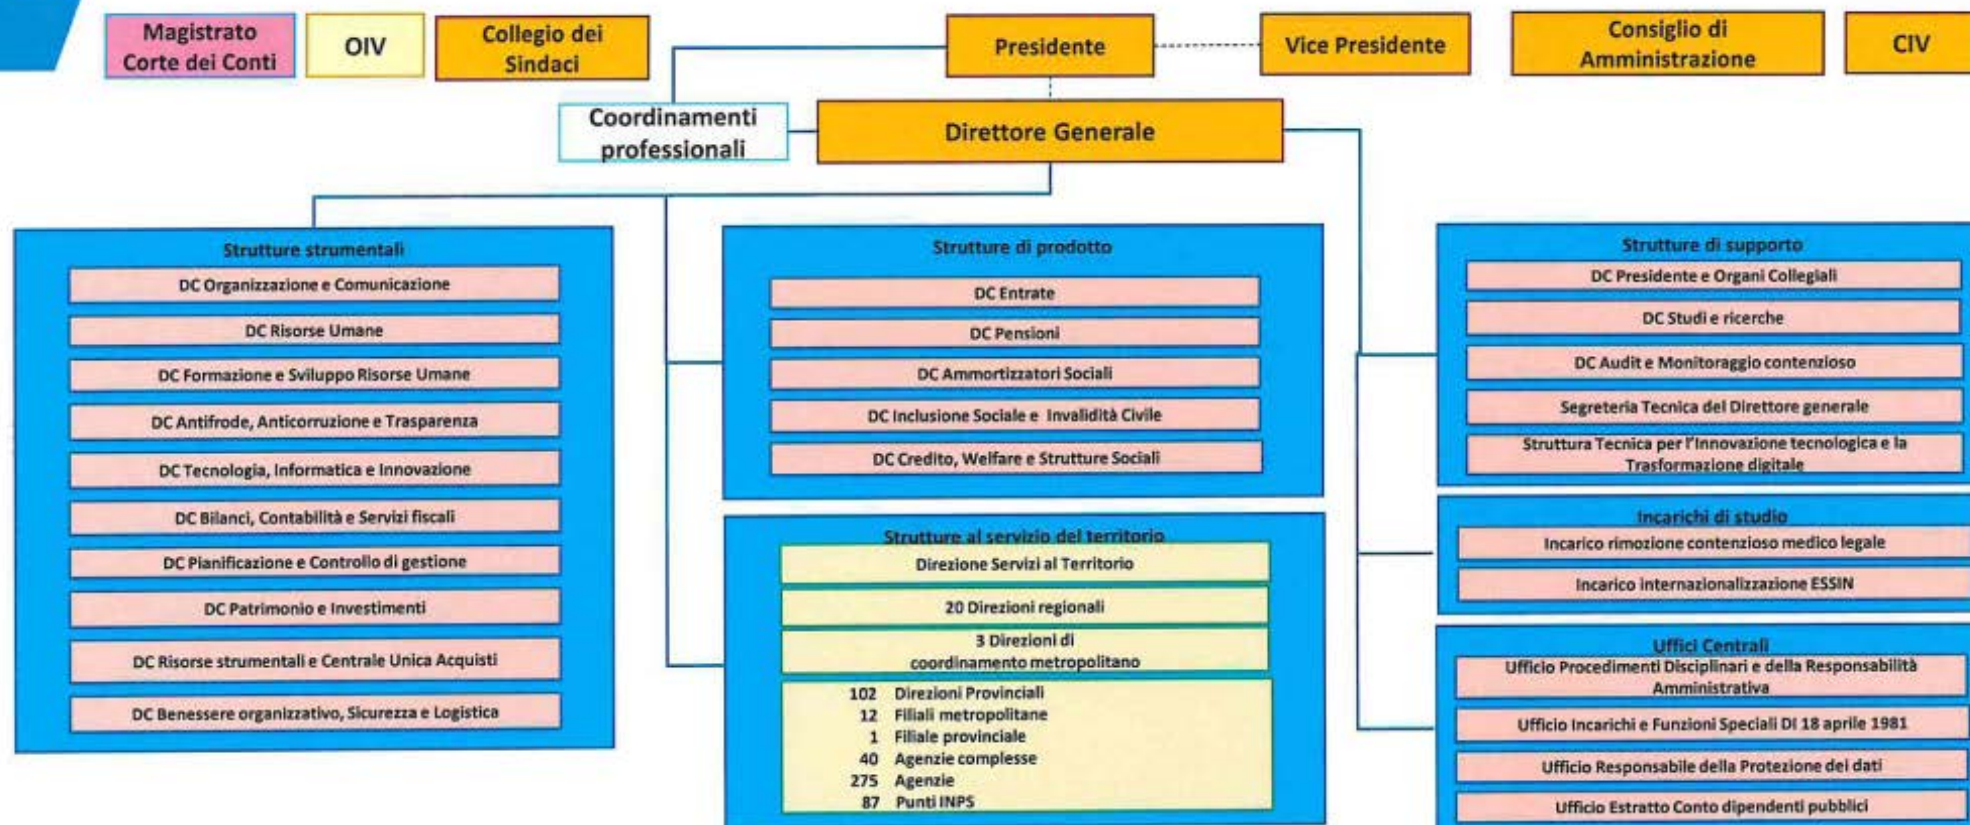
Magistrato Corte dei Conti

OIV

Collegio dei Sindaci

Presidente

Vice Presidente

Consiglio di Amministrazione

CIV

Coordinamenti professionali

Direttore Generale

Strutture strumentali

DC Organizzazione e Comunicazione

DC Risorse Umane

DC Formazione e Sviluppo Risorse Umane

DC Antifrode, Anticorruzione e Trasparenza

DC Tecnologia, Informatica e Innovazione

DC Bilanci, Contabilità e Servizi fiscali

DC Pianificazione e Controllo di gestione

DC Patrimonio e Investimenti

DC Risorse strumentali e Centrale Unica Acquisti

DC Benessere organizzativo, Sicurezza e Logistica

Strutture di prodotto

DC Entrate

DC Pensioni

DC Ammortizzatori Sociali

DC Inclusione Sociale e Invalidità Civile

DC Credito, Welfare e Strutture Sociali

Strutture al servizio del territorio

Direzione Servizi al Territorio

20 Direzioni regionali

3 Direzioni di coordinamento metropolitano

102 Direzioni Provinciali
12 Filiali metropolitane
1 Filiale provinciale
40 Agenzie complesse
275 Agenzie
87 Punti INPS

Strutture di supporto

DC Presidente e Organi Collegiali

DC Studi e ricerche

DC Audit e Monitoraggio contenzioso

Segreteria Tecnica del Direttore generale

Struttura Tecnica per l'Innovazione tecnologica e la Trasformazione digitale

Incarichi di studio

Incarico rimozione contenzioso medico legale

Incarico internazionalizzazione ESSIN

Uffici Centrali

Ufficio Procedimenti Disciplinari e della Responsabilità Amministrativa

Ufficio Incarichi e Funzioni Speciali Dl 18 aprile 1981

Ufficio Responsabile della Protezione dei dati

Ufficio Estratto Conto dipendenti pubblici